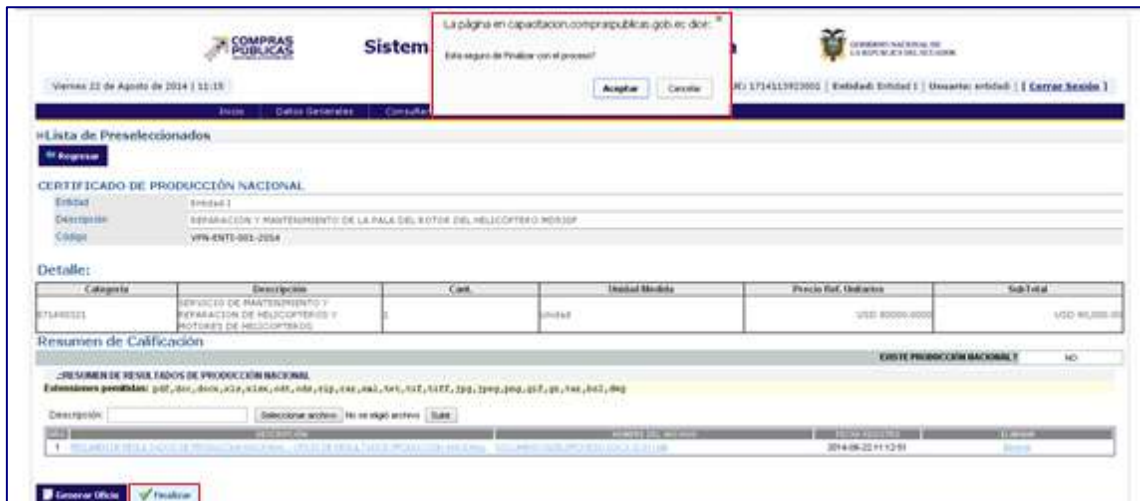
COMPRAS PÚBLICAS

Sistem

La página en capacitacion.compraspublicas.gob.ec dice:

Esta seguro de Finalizar con el proceso?

Aceptar Cancelar

GOBIERNO NACIONAL DE LA REPÚBLICA DEL ECUADOR

Viernes 22 de Agosto de 2014 | 11:15

RUC: 1714113923001 | Entidad: Entidad 1 | Usuario: entidad | [ Cerrar Sesión ]

Inicio | Datos Generales | Consultar

»Lista de Preseleccionados

Regresar

CERTIFICADO DE PRODUCCIÓN NACIONAL

| Entidad | Entidad 1 |
|---|---|
| Descripción | REPARACION Y MANTENIMIENTO DE LA PALA DEL ROTOR DEL HELICOPTERO MD530F |
| Código | VPN-ENT1-001-2014 |

Detalle:

| Categoría | Descripción | Cant. | Unidad Medida | Precio Ref. Unitario | Sub-Total |
|---|---|---|---|---|---|
| 871490321 | SERVICIO DE MANTENIMIENTO Y REPARACION DE HELICOPTEROS Y MOTORES DE HELICOPTEROS | 1 | Unidad | USD 80000.0000 | USD 80,000.00 |

Resumen de Calificación

EXISTE PRODUCCIÓN NACIONAL? NO

::RESUMEN DE RESULTADOS DE PRODUCCIÓN NACIONAL

Extensiones permitidas: pdf,doc,docx,xls,xlsx,odt,ods,zip,rar,xml,txt,tif,tiff,jpg,jpeg,png,gif,gz,tar,bz2,dwg

Descripción: Seleccionar archivo No se eligió archivo Subir

| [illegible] | DESCRIPCIÓN | NOMBRE DEL ARCHIVO | FECHA REGISTRO | ELIMINAR |
|---|---|---|---|---|
| 1 | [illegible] | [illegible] | 2014-08-22 11:12:51 | Borrar |

Generar Oficio | Finalizar